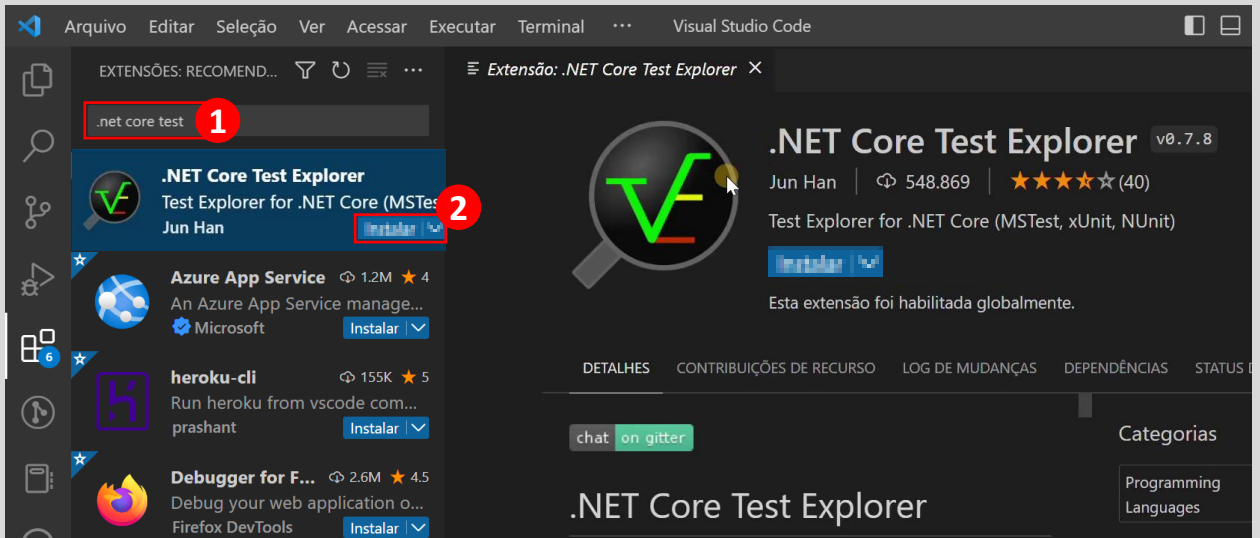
Arquivo Editar Seleção Ver Acessar Executar Terminal ··· Visual Studio Code

EXTENSÕES: RECOMEND...

.net core test 1

.NET Core Test Explorer
Test Explorer for .NET Core (MSTes
Jun Han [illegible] 2

Azure App Service 1.2M ★ 4
An Azure App Service manage...
Microsoft Instalar

heroku-cli 155K ★ 5
Run heroku from vscode com...
prashant Instalar

Debugger for F... 2.6M ★ 4.5
Debug your web application o...
Firefox DevTools Instalar

6

Extensão: .NET Core Test Explorer ×

.NET Core Test Explorer v0.7.8
Jun Han | 548.869 | ★★★★☆ (40)
Test Explorer for .NET Core (MSTest, xUnit, NUnit)
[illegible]
Esta extensão foi habilitada globalmente.

DETALHES CONTRIBUIÇÕES DE RECURSO LOG DE MUDANÇAS DEPENDÊNCIAS STATUS D

chat on gitter

.NET Core Test Explorer

Categorias
Programming Languages